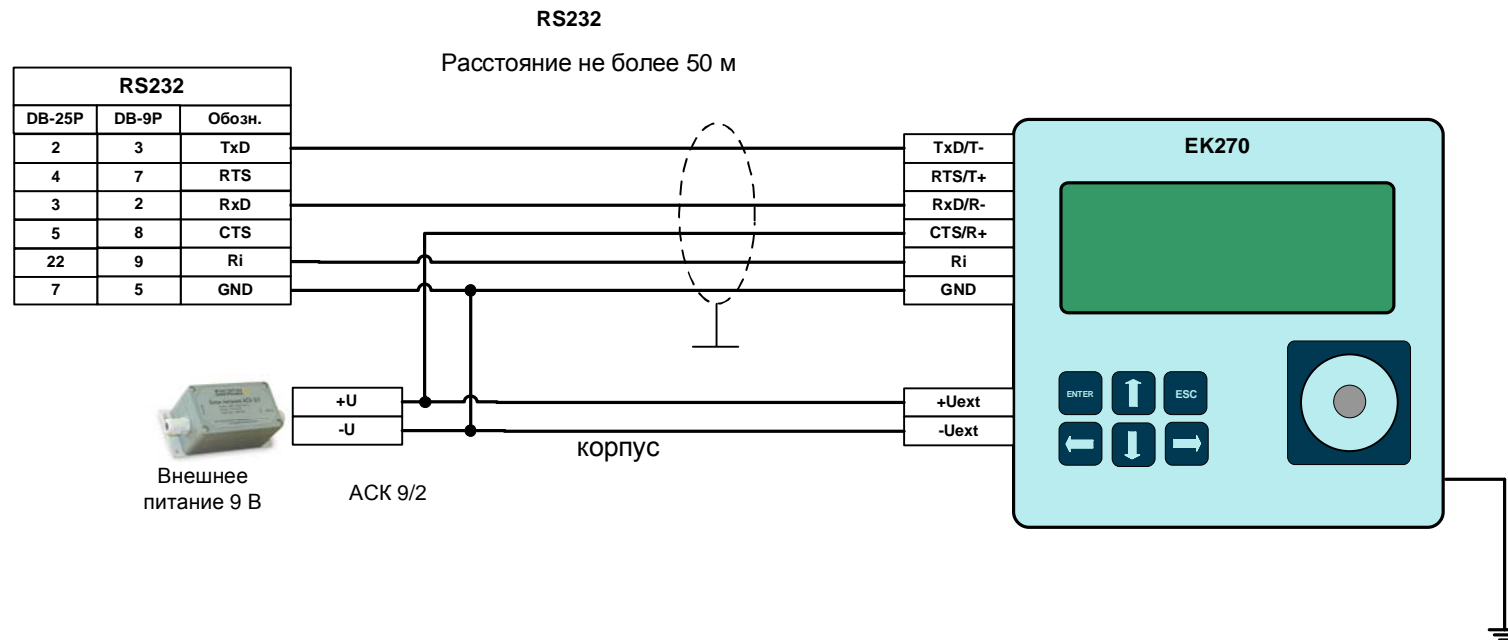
RS232

Расстояние не более 50 м

| RS232 | | |
|---|---|---|
| DB-25P | DB-9P | Обозн. |
| 2 | 3 | TxD |
| 4 | 7 | RTS |
| 3 | 2 | RxD |
| 5 | 8 | CTS |
| 22 | 9 | Ri |
| 7 | 5 | GND |

TxD/T-
RTS/T+
RxD/R-
CTS/R+
Ri
GND

EK270

+U
-U

+Uext
-Uext

ENTER
ESC

корпус

Внешнее питание 9 В

АСК 9/2